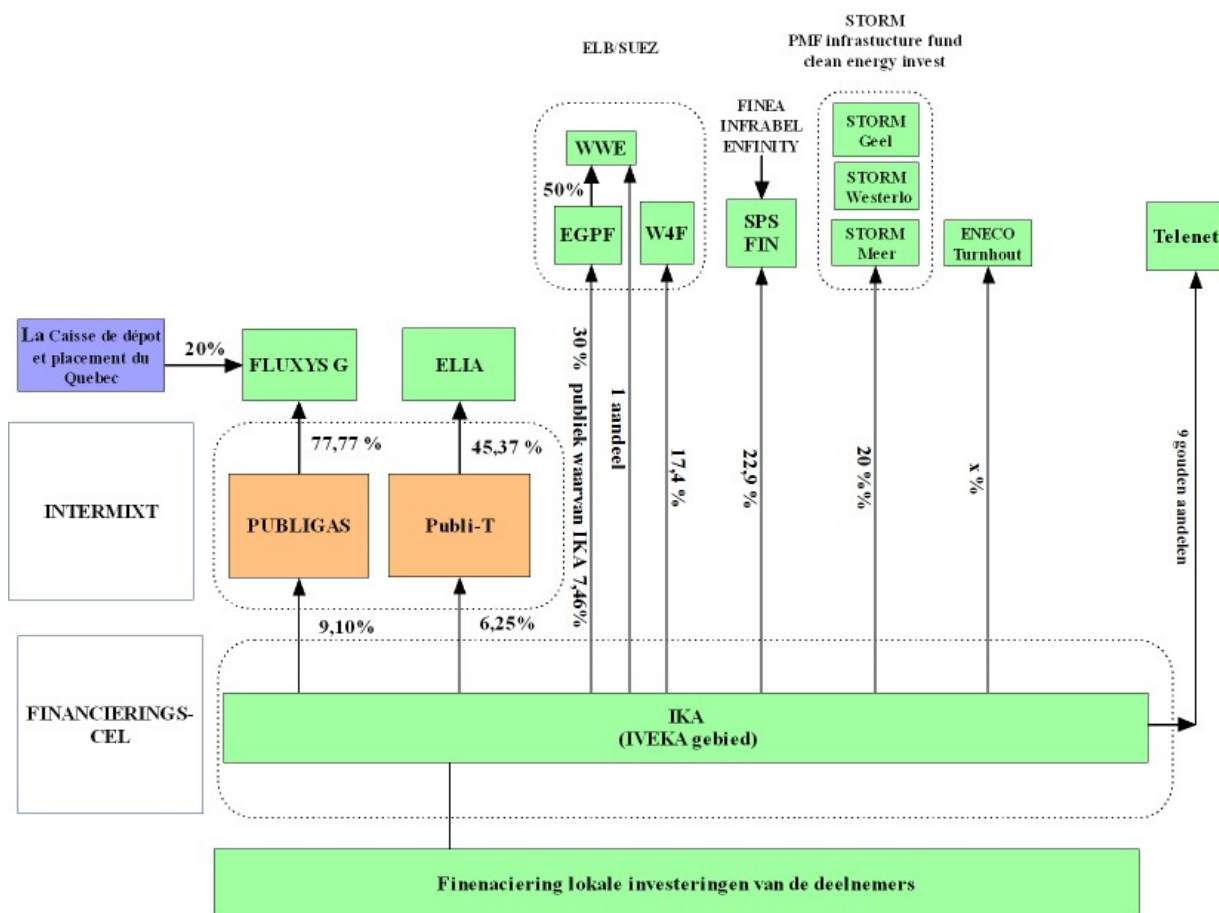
STORM
PMF infrastucture fund
clean energy invest

ELB/SUEZ

FINEA
INFRABEL
ENFINITY

WWE

50%

EGPF

W4F

SPS
FIN

STORM
Geel

STORM
Westerlo

STORM
Meer

ENECO
Turnhout

Telenet

La Caisse de dépot et placement du Quebec

20%

FLUXYS G

ELIA

30 % publiek waarvan IKA 7,46%

1 aandeel

17,4 %

22,9 %

20 %%

x %

9 gouden aandelen

77,77 %

45,37 %

INTERMIXT

PUBLIGAS

Publi-T

9,10%

6,25%

FINANCIERINGS-
CEL

IKA
(IVEKA gebied)

Finenaciering lokale investeringen van de deelnemers